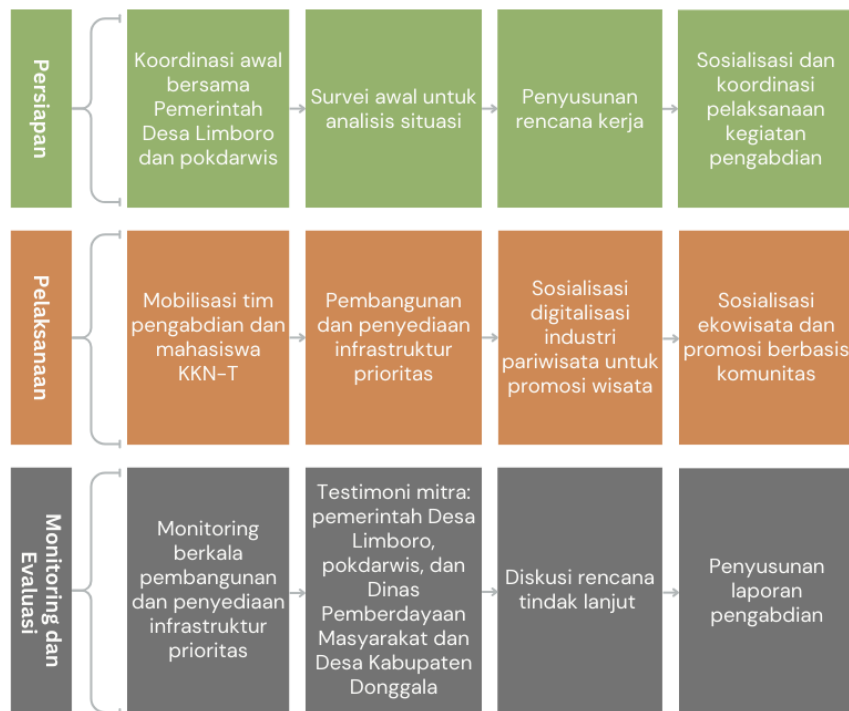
Persiapan

Koordinasi awal bersama Pemerintah Desa Limboro dan pokdarwis

Survei awal untuk analisis situasi

Penyusunan rencana kerja

Sosialisasi dan koordinasi pelaksanaan kegiatan pengabdian

Pelaksanaan

Mobilisasi tim pengabdian dan mahasiswa KKN-T

Pembangunan dan penyediaan infrastruktur prioritas

Sosialisasi digitalisasi industri pariwisata untuk promosi wisata

Sosialisasi ekowisata dan promosi berbasis komunitas

Monitoring dan Evaluasi

Monitoring berkala pembangunan dan penyediaan infrastruktur prioritas

Testimoni mitra: pemerintah Desa Limboro, pokdarwis, dan Dinas Pemberdayaan Masyarakat dan Desa Kabupaten Donggala

Diskusi rencana tindak lanjut

Penyusunan laporan pengabdian